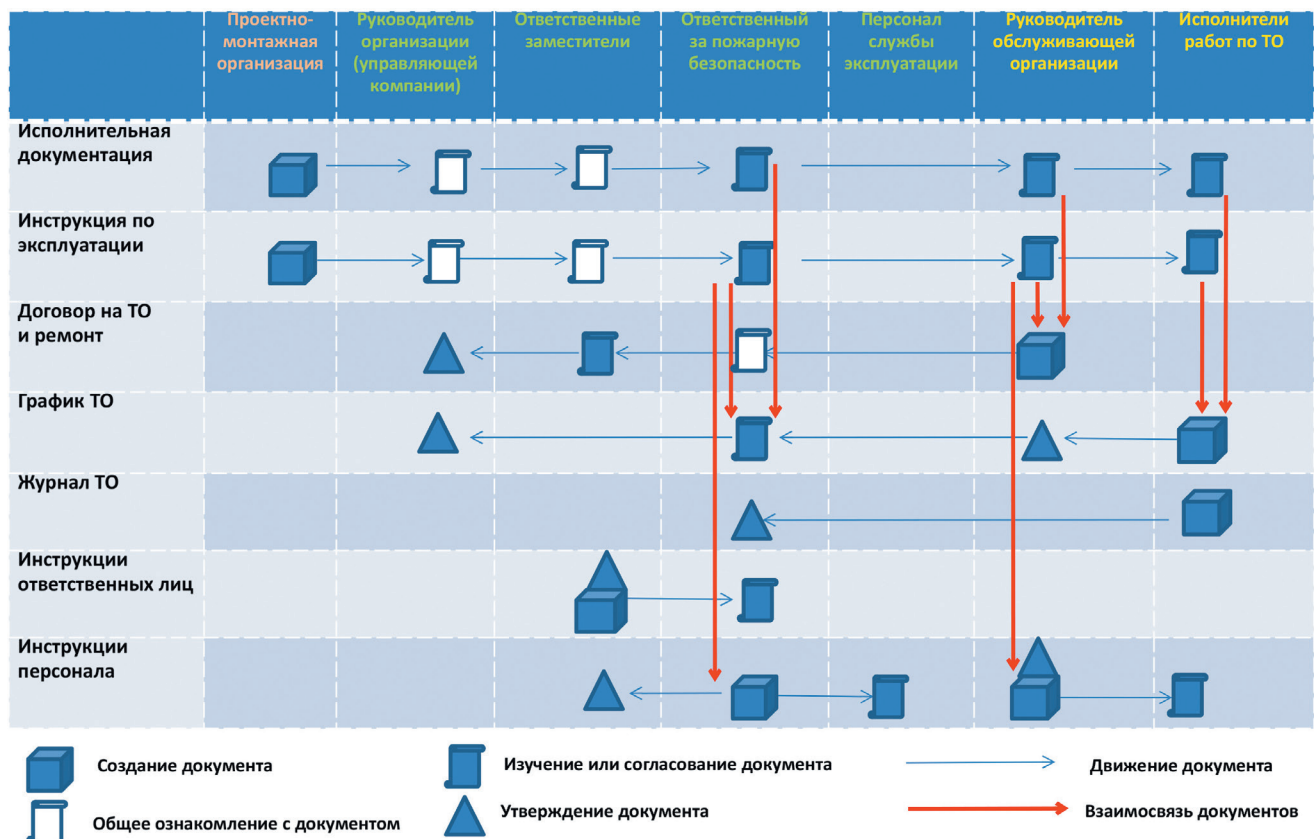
| | Проектно-монтажная организация | Руководитель организации (управляющей компании) | Ответственные заместители | Ответственный за пожарную безопасность | Персонал службы эксплуатации | Руководитель обслуживающей организации | Исполнители работ по ТО |
|---|---|---|---|---|---|---|---|
| Исполнительная документация | | | | | | | |
| Инструкция по эксплуатации | | | | | | | |
| Договор на ТО и ремонт | | | | | | | |
| График ТО | | | | | | | |
| Журнал ТО | | | | | | | |
| Инструкции ответственных лиц | | | | | | | |
| Инструкции персонала | | | | | | | |

Создание документа

Общее ознакомление с документом

Изучение или согласование документа

Утверждение документа

Движение документа

Взаимосвязь документов